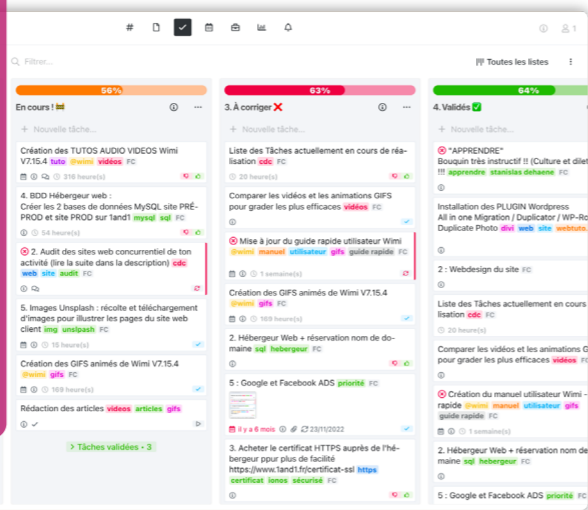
Filtrer...

Toutes les listes

56%

En cours ! 🚧

+ Nouvelle tâche...

Création des TUTOS AUDIO VIDEOS Wimi V7.15.4 tuto @wimi vidéos FC

318 heure(s)

4. BDD Hébergeur web : Créer les 2 bases de données MySQL site PRÉ-PROD et site PROD sur 1and1 mysql sql FC

54 heure(s)

2. Audit des sites web concurrentiel de ton activité (lire la suite dans la description) cdc web site audit FC

5. Images Unsplash : récolte et téléchargement d'images pour illustrer les pages du site web client img unsplash FC

10 heure(s)

Création des GIFS animés de Wimi V7.15.4 @wimi gifs FC

169 heure(s)

Rédaction des articles vidéos articles gifs

> Tâches validées • 3

63%

3. À corriger ❌

+ Nouvelle tâche...

Liste des Tâches actuellement en cours de réalisation cdc FC

20 heure(s)

Comparer les vidéos et les animations GIFS pour grader les plus efficaces vidéos FC

Mise à jour du guide rapide utilisateur Wimi @wimi manuel utilisateur gifs guide rapide FC

1 semaine(s)

Création des GIFS animés de Wimi V7.15.4 @wimi gifs FC

169 heure(s)

2. Hébergeur Web + réservation nom de domaine sql hebergeur FC

5 : Google et Facebook ADS priorité FC

il y a 6 mois 23/11/2022

3. Acheter le certificat HTTPS auprès de l'hébergeur pour plus de facilité https://www.1and1.fr/certificat-ssl https certificat ionos sécurisé FC

64%

4. Validés ✅

+ Nouvelle tâche...

"APPRENDRE" Bouquin très instructif !! (Culture et dilet !!! apprendre stanislas dehaene FC

Installation des PLUGIN Wordpress All in one Migration / Duplicator / WP-Ro Duplicate Photo divi web site webtuto.

2 : Webdesign du site FC

Liste des Tâches actuellement en cours lisation cdc FC

20 heure(s)

Comparer les vidéos et les animations G pour grader les plus efficaces vidéos

Création du manuel utilisateur Wimi - rapide @wimi manuel utilisateur gifs guide rapide FC

1 semaine(s)

2. Hébergeur Web + réservation nom de maine sql hebergeur FC

5 : Google et Facebook ADS priorité FC